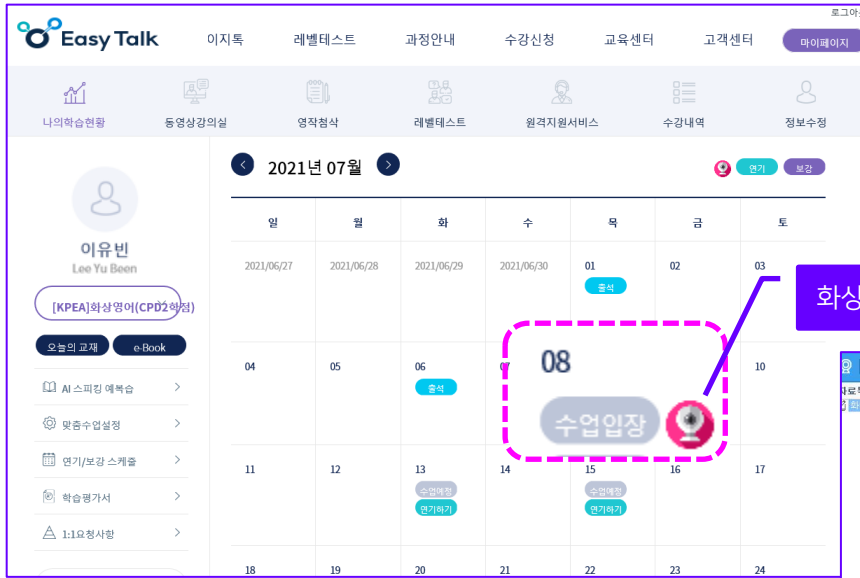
로그아

Easy Talk

이지톡 레벨테스트 과정안내 수강신청 교육센터 고객센터 마이페이지

나의학습현황 동영상강의실 영작첨삭 레벨테스트 원격지원서비스 수강내역 정보수정

이유빈
Lee Yu Been

[KPEA]화상영어(CPD2학점)

오늘의 교재 e-Book

AI 스피킹 예복습
맞춤수업설정
연기/보강 스케줄
학습평가서
1:1요청사항

2021년 07월

연기 보강

| 일 | 월 | 화 | 수 | 목 | 금 | 토 |
|---|---|---|---|---|---|---|
| 2021/06/27 | 2021/06/28 | 2021/06/29 | 2021/06/30 | 01 출석 | 02 | 03 |
| 04 | 05 | 06 출석 | 07 | 08 | 09 | 10 |
| 11 | 12 | 13 수업예정 연기하기 | 14 | 15 수업예정 연기하기 | 16 | 17 |
| 18 | 19 | 20 | 21 | 22 | 23 | 24 |

08
수업입장

화상